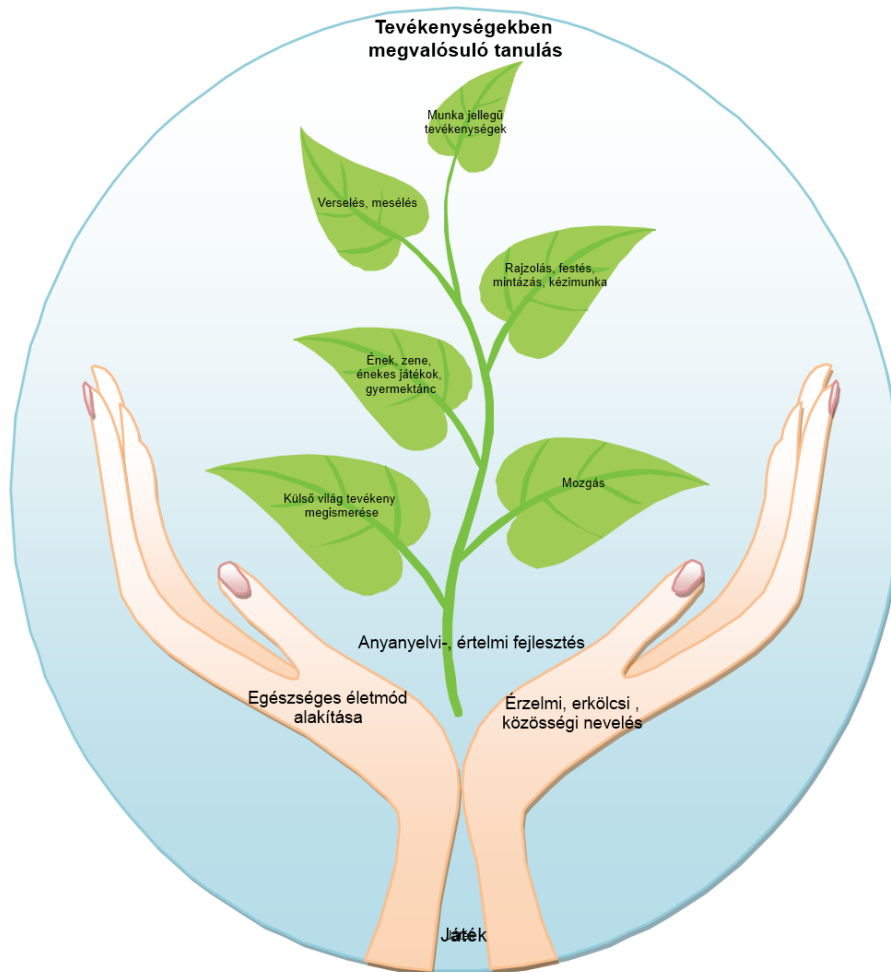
Tevékenységekben megvalósuló tanulás

Munka jellegű tevékenységek

Verselés, mesélés

Rajzolás, festés, mintázás, kézimunka

Ének, zene, énekes játékok, gyermektánc

Külső világ tevékeny megismerése

Mozgás

Anyanyelvi-, értelmi fejlesztés

Egészséges életmód alakítása

Érzelmi, erkölcsi , közösségi nevelés

Játék